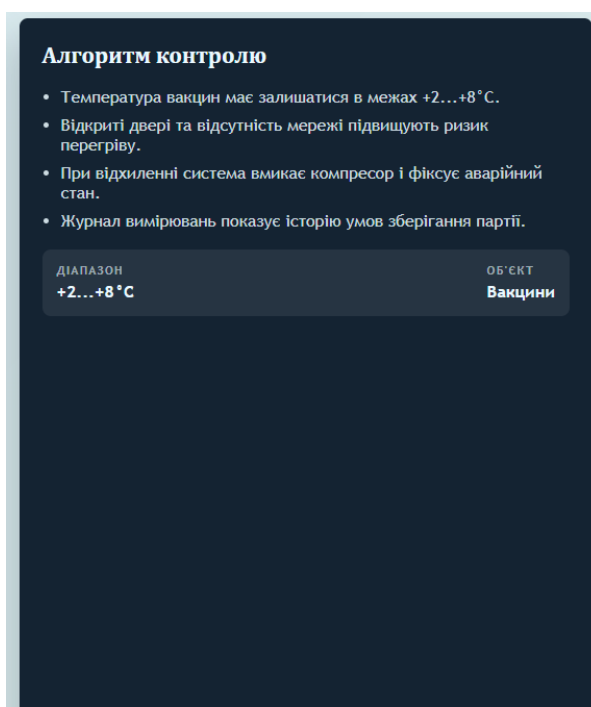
Алгоритм контролю

- Температура вакцин має залишатися в межах +2...+8°C.
- Відкриті двері та відсутність мережі підвищують ризик перегріву.
- При відхиленні система вмикає компресор і фіксує аварійний стан.
- Журнал вимірювань показує історію умов зберігання партії.

ДІАПАЗОН
+2...+8°C

ОБ'ЄКТ
Вакцини